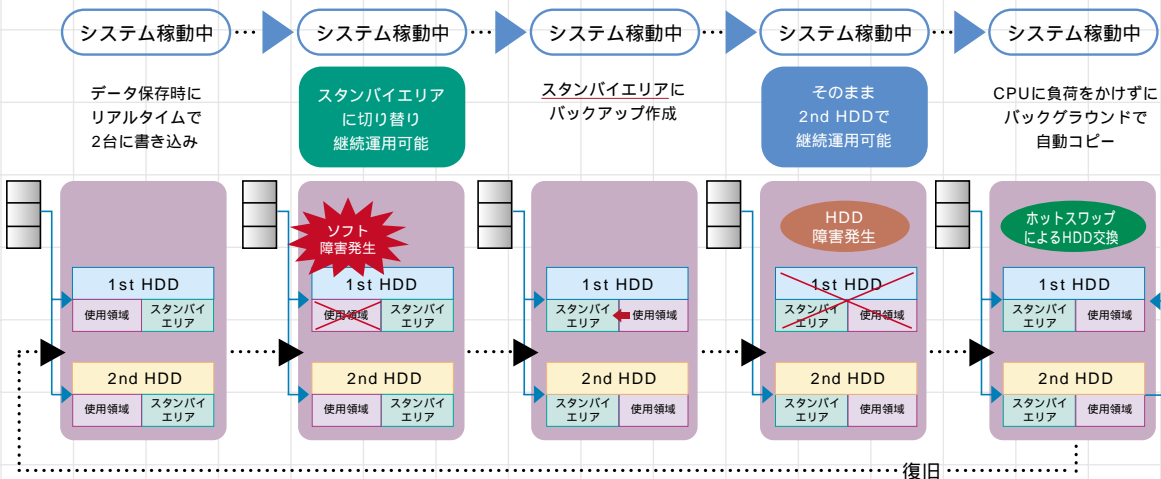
システム稼動中 … システム稼動中 … システム稼動中 … システム稼動中 … システム稼動中

データ保存時にリアルタイムで2台に書き込み

スタンバイエリアに切り替り継続運用可能

スタンバイエリアにバックアップ作成

そのまま2nd HDDで継続運用可能

CPUに負荷をかけずにバックグラウンドで自動コピー

1st HDD
使用領域 | スタンバイエリア
2nd HDD
使用領域 | スタンバイエリア

ソフト障害発生
1st HDD
使用領域 | スタンバイエリア
2nd HDD
使用領域 | スタンバイエリア

1st HDD
スタンバイエリア | 使用領域
2nd HDD
スタンバイエリア | 使用領域

HDD障害発生
1st HDD
スタンバイエリア | 使用領域
2nd HDD
スタンバイエリア | 使用領域

ホットスワップによるHDD交換
1st HDD
スタンバイエリア | 使用領域
2nd HDD
スタンバイエリア | 使用領域

復旧